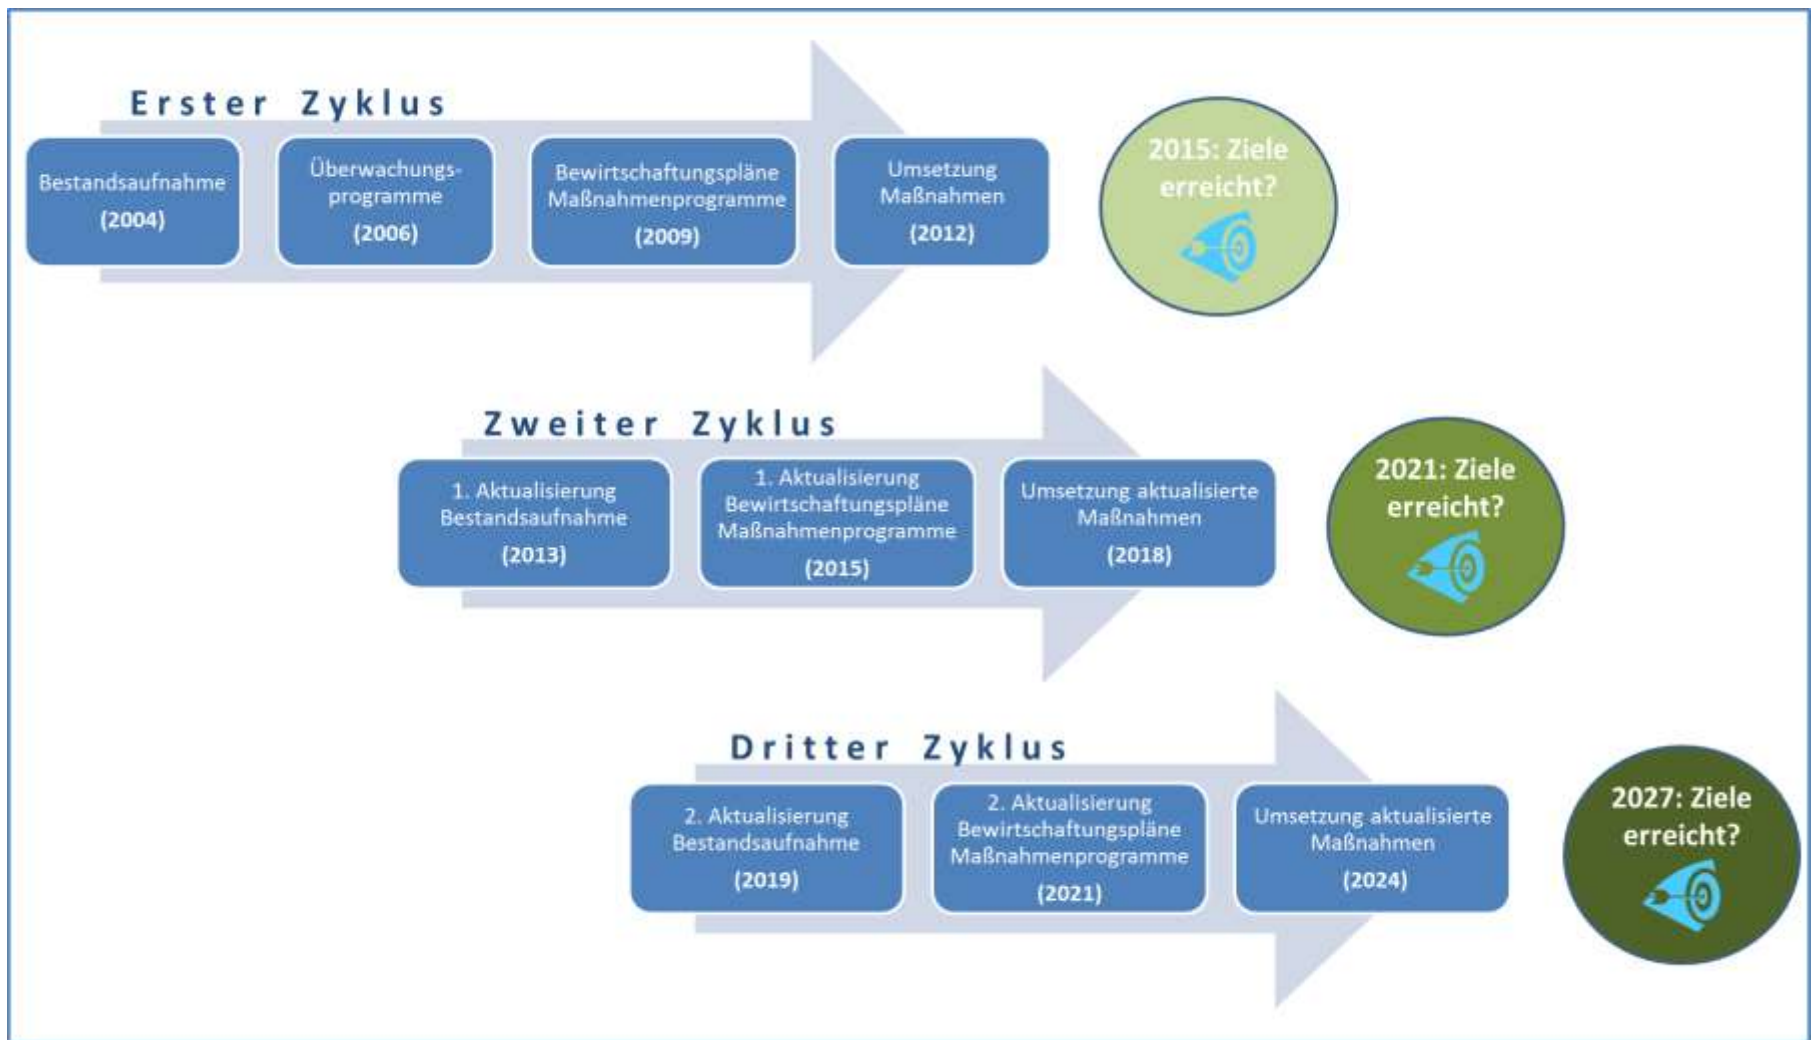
Erster Zyklus

Bestandsaufnahme (2004)

Überwachungsprogramme (2006)

Bewirtschaftungspläne Maßnahmenprogramme (2009)

Umsetzung Maßnahmen (2012)

2015: Ziele erreicht?

Zweiter Zyklus

1. Aktualisierung Bestandsaufnahme (2013)

1. Aktualisierung Bewirtschaftungspläne Maßnahmenprogramme (2015)

Umsetzung aktualisierte Maßnahmen (2018)

2021: Ziele erreicht?

Dritter Zyklus

2. Aktualisierung Bestandsaufnahme (2019)

2. Aktualisierung Bewirtschaftungspläne Maßnahmenprogramme (2021)

Umsetzung aktualisierte Maßnahmen (2024)

2027: Ziele erreicht?